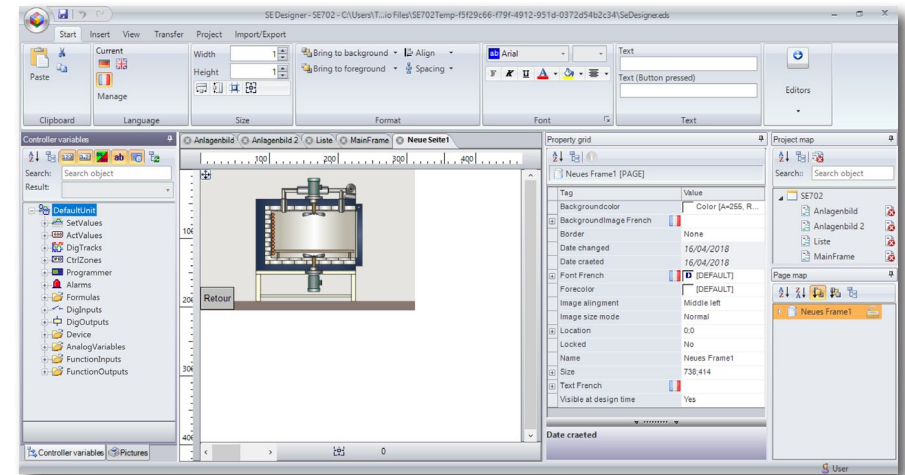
SE Designer - SE702 - C:\Users\T...io Files\SE702Temp-f5f29c66-f79f-4912-951d-0372d54b2c34\SeDesigner.eds

Start Insert View Transfer Project Import/Export

Paste
Clipboard

Current
Manage
Language

Width 1
Height 1
Size

Bring to background Align
Bring to foreground Spacing
Format

Arial
Font

Text
Text (Button pressed)
Text

Editors

Controller variables
Search: Search object
Result:

DefaultUnit
SetValues
ActValues
DigTracks
CtrlZones
Programmer
Alarms
Formulas
DigInputs
DigOutputs
Device
AnalogVariables
FunctionInputs
FunctionOutputs

Controller variables Pictures

Anlagenbild Anlagenbild 2 Liste MainFrame Neue Seite1

100 200 300 400

Retour

0

Property grid
Neues Frame1 [PAGE]

| Tag | Value |
|---|---|
| Backgroundcolor | Color [A=255, R... |
| BackgroundImage French | |
| Border | None |
| Date changed | 16/04/2018 |
| Date craeted | 16/04/2018 |
| Font French | [DEFAULT] |
| Forecolor | [DEFAULT] |
| Image alingment | Middle left |
| Image size mode | Normal |
| Location | 0;0 |
| Locked | No |
| Name | Neues Frame1 |
| Size | 738;414 |
| Text French | |
| Visible at design time | Yes |

Date craeted

Project map
Search:: Search object
SE702
Anlagenbild
Anlagenbild 2
Liste
MainFrame

Page map
Neues Frame1

User